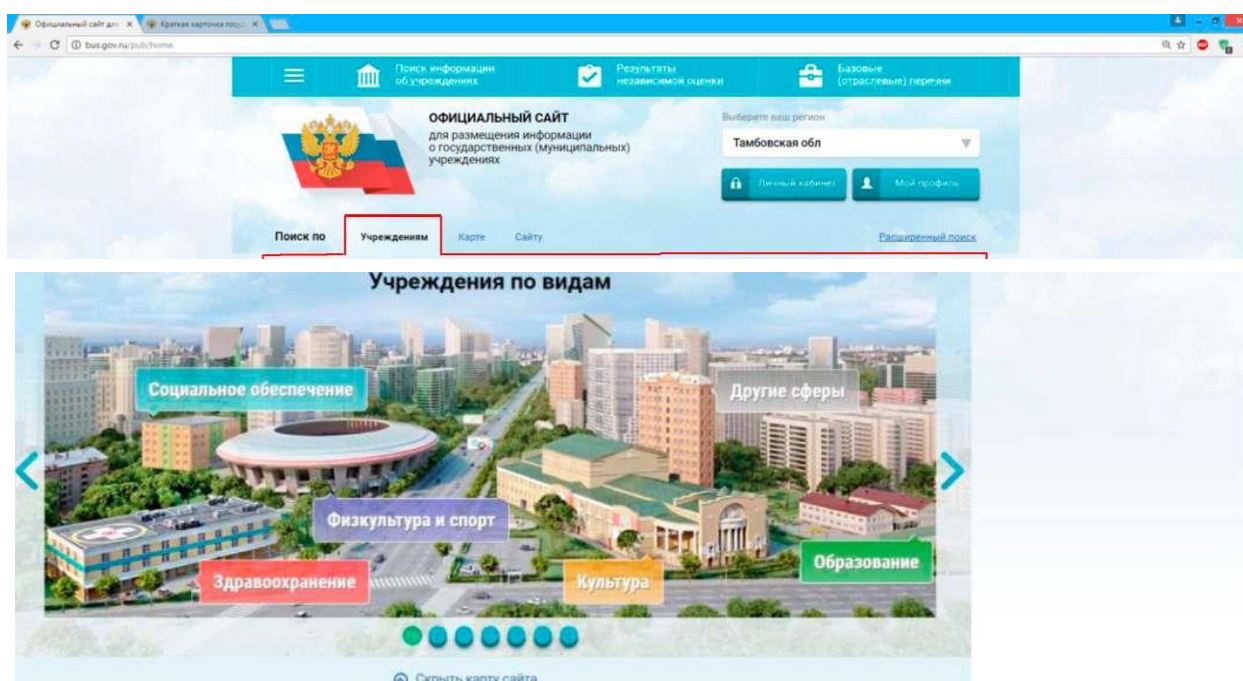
Официальный сайт для × Краткая карточка госу ×

bus.gov.ru/pub/home

Поиск информации об учреждениях
Результаты независимой оценки
Базовые (отраслевые) перечни

ОФИЦИАЛЬНЫЙ САЙТ
для размещения информации о государственных (муниципальных) учреждениях

Выберите ваш регион
Тамбовская обл

Личный кабинет
Мой профиль

Поиск по Учреждениям Карте Сайту
Расширенный поиск

Учреждения по видам

Социальное обеспечение
Другие сферы
Физкультура и спорт
Здравоохранение
Культура
Образование

Скрыть карту сайта